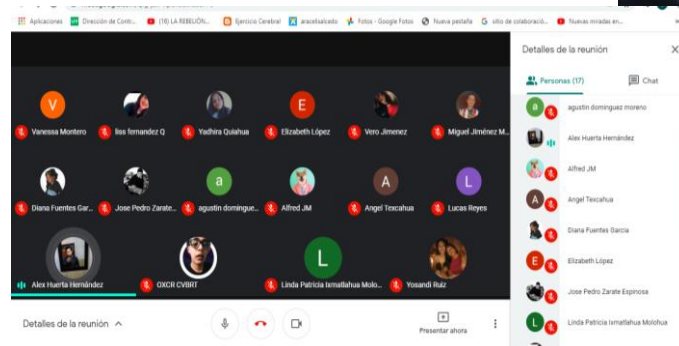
Aplicaciones Dirección de Contr... (18) LA REBELIÓN... Ejercicio Cerebral aracelisalcedo Fotos - Google Fotos Nueva pestaña sitio de colaboració... Nuevas miradas en...

Vanessa Montero
liss fernandez Q
Yadhira Quiahua
Elizabeth López
Vero Jimenez
Miguel Jiménez M...
Diana Fuentes Gar...
Jose Pedro Zarate...
agustin domingue...
Alfred JM
Angel Texcahua
Lucas Reyes
Alex Huerta Hernández
OXCR CVBRT
Linda Patricia Ixmatlahua Molo...
Yosandi Ruiz

Detalles de la reunión
Presentar ahora

Detalles de la reunión
Personas (17)
Chat
agustin dominguez moreno
Alex Huerta Hernández
Alfred JM
Angel Texcahua
Diana Fuentes Garcia
Elizabeth López
Jose Pedro Zarate Espinosa
Linda Patricia Ixmatlahua Molohua